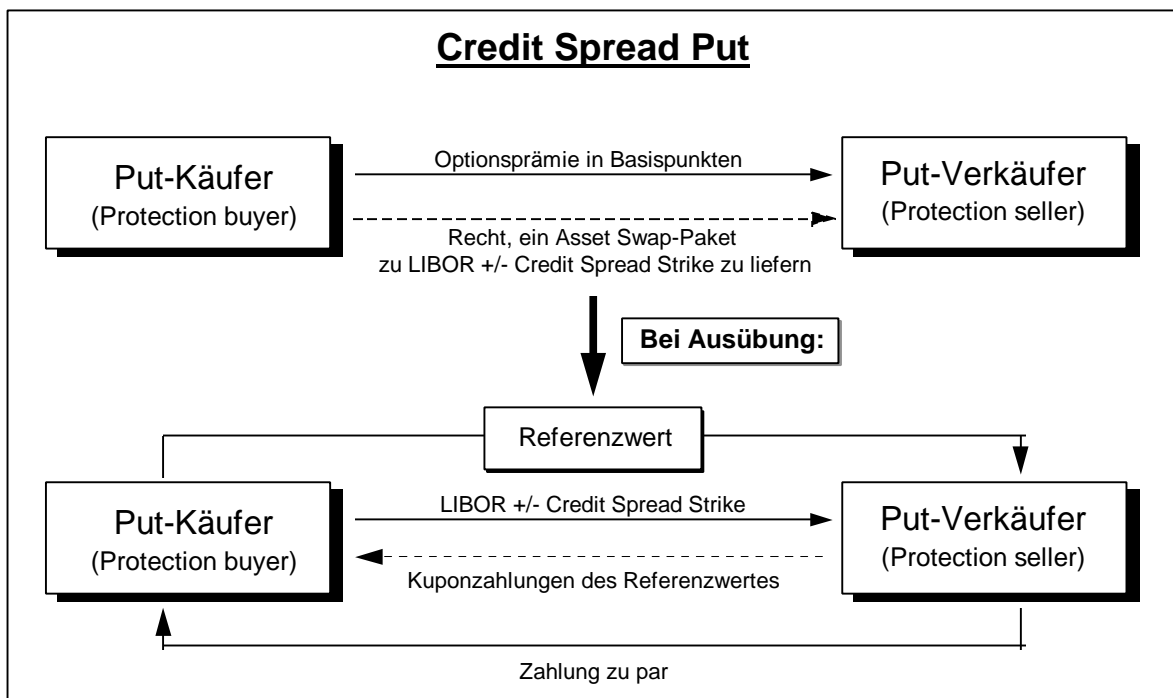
Credit Spread Put

Put-Käufer
(Protection buyer)

Optionsprämie in Basispunkten

Recht, ein Asset Swap-Paket zu LIBOR +/- Credit Spread Strike zu liefern

Put-Verkäufer
(Protection seller)

Bei Ausübung:

Referenzwert

Put-Käufer
(Protection buyer)

LIBOR +/- Credit Spread Strike

Kuponzahlungen des Referenzwertes

Put-Verkäufer
(Protection seller)

Zahlung zu par